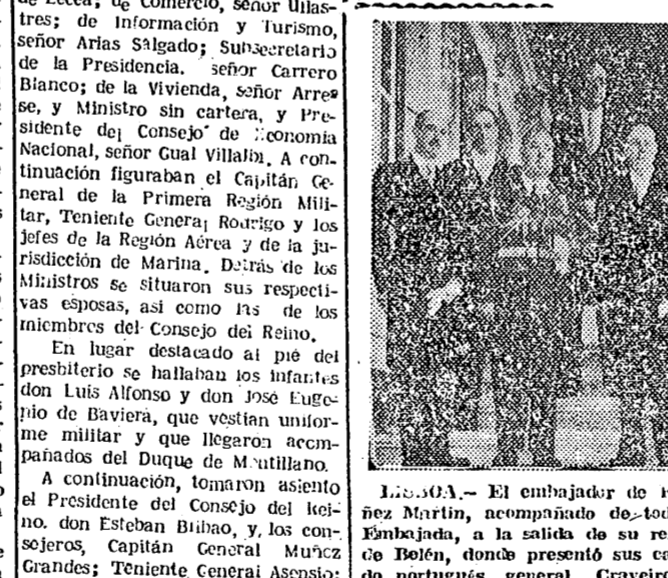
de Ecca, de Comercio, señor Ullastres; de Información y Turismo, señor Arias Salgado; Subsecretario de la Presidencia, señor Carrero Blanco; de la Vivienda, señor Arrese, y Ministro sin cartera, y Presidente del Consejo de Economía Nacional, señor Gual Villalbi. A continuación figuraban el Capitán General de la Primera Región Militar, Teniente General Rodrigo y los jefes de la Región Aérea y de la jurisdicción de Marina. Detrás de los Ministros se situaron sus respectivas esposas, así como las de los miembros del Consejo del Reino.

En lugar destacado al pie del presbiterio se hallaban los infantes don Luis Alfonso y don José Eugenio de Baviera, que vestían uniforme militar y que llegaron acompañados del Duque de Montillano.

A continuación, tomaron asiento el Presidente del Consejo del Reino, don Esteban Bilbao, y, los consejeros, Capitán General Muñoz Grandes; Teniente General Asensio;

LISBOA.— El embajador de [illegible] ñez Martín, acompañado de tod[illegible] Embajada, a la salida de su re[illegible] de Belén, donde presentó sus ca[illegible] do portugués, general Cravei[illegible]